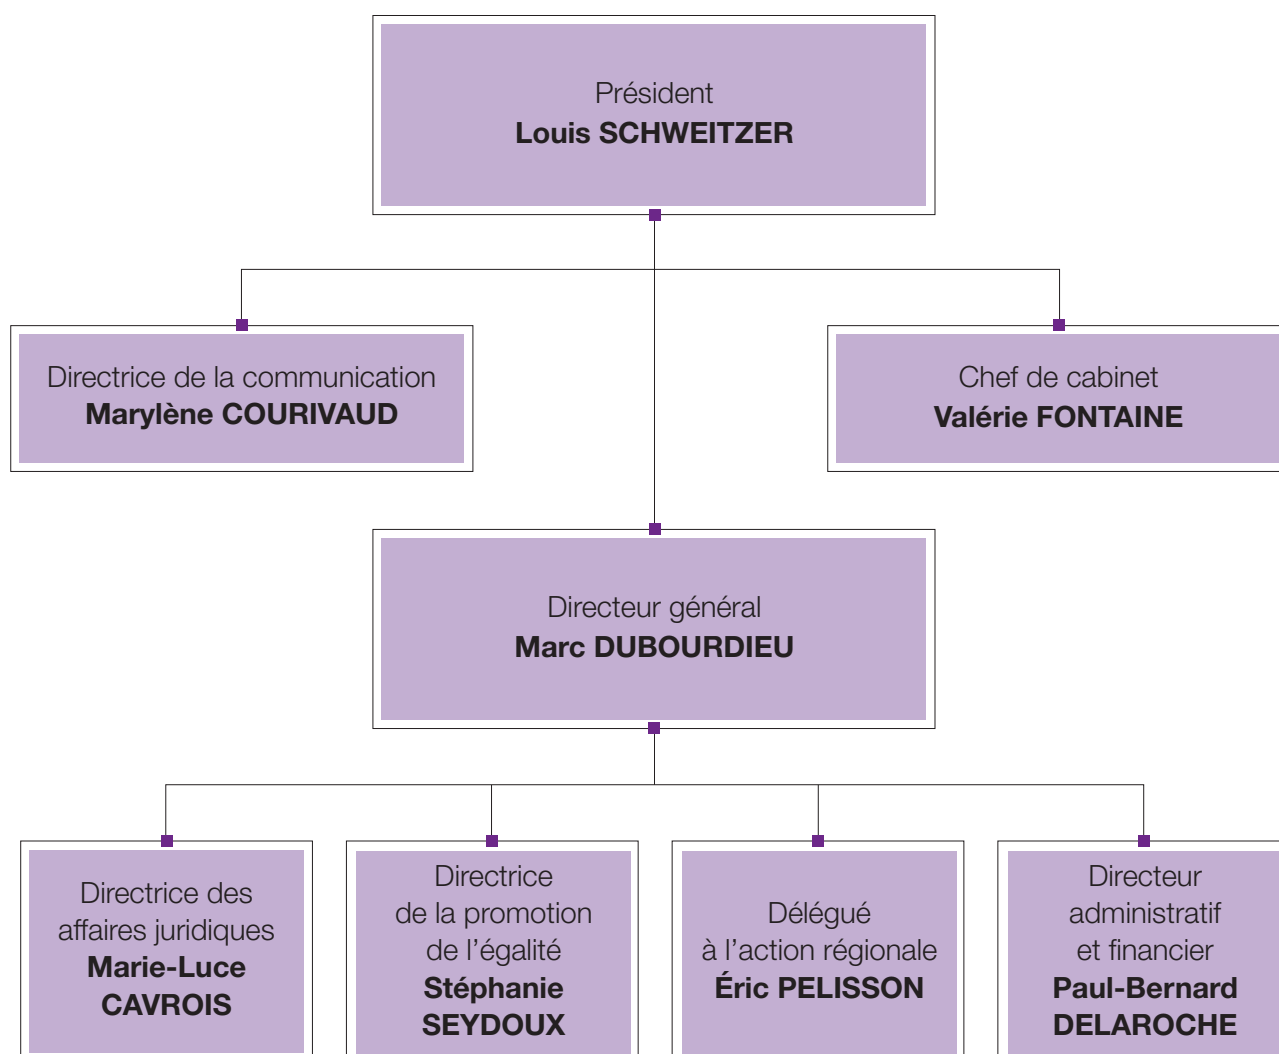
Président
Louis SCHWEITZER

Directrice de la communication
Marylène COURIVAUD

Chef de cabinet
Valérie FONTAINE

Directeur général
Marc DUBOURDIEU

Directrice des affaires juridiques
Marie-Luce CAVROIS

Directrice de la promotion de l'égalité
Stéphanie SEYDOUX

Délégué à l'action régionale
Éric PELISSON

Directeur administratif et financier
Paul-Bernard DELAROCHE